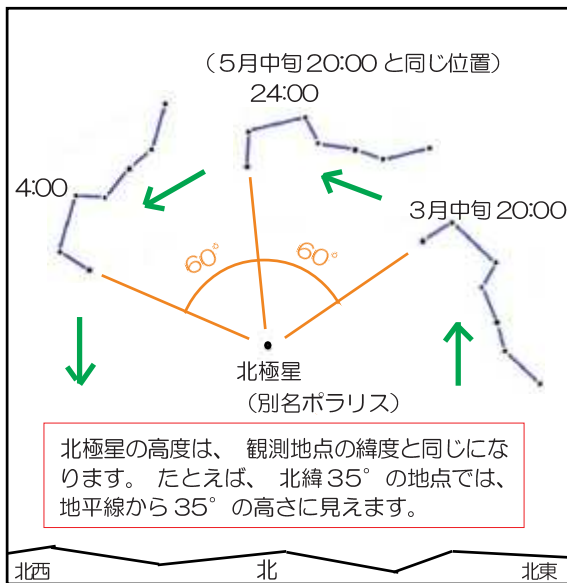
（5月中旬 20:00 と同じ位置）

24:00

4:00

3月中旬 20:00

60°

60°

北極星

（別名ポラリス）

北極星の高度は、 観測地点の緯度と同じになります。 たとえば、 北緯 35° の地点では、地平線から 35° の高さに見えます。

北西

北

北東